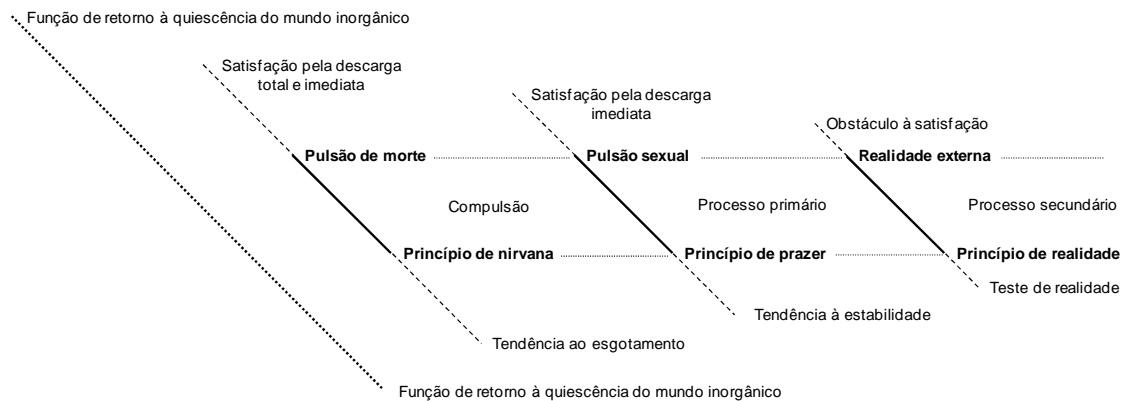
Função de retorno à quiescência do mundo inorgânico

Satisfação pela descarga total e imediata

Satisfação pela descarga imediata

Obstáculo à satisfação

Pulsão de morte

Pulsão sexual

Realidade externa

Compulsão

Processo primário

Processo secundário

Princípio de nirvana

Princípio de prazer

Princípio de realidade

Teste de realidade

Tendência à estabilidade

Tendência ao esgotamento

Função de retorno à quiescência do mundo inorgânico